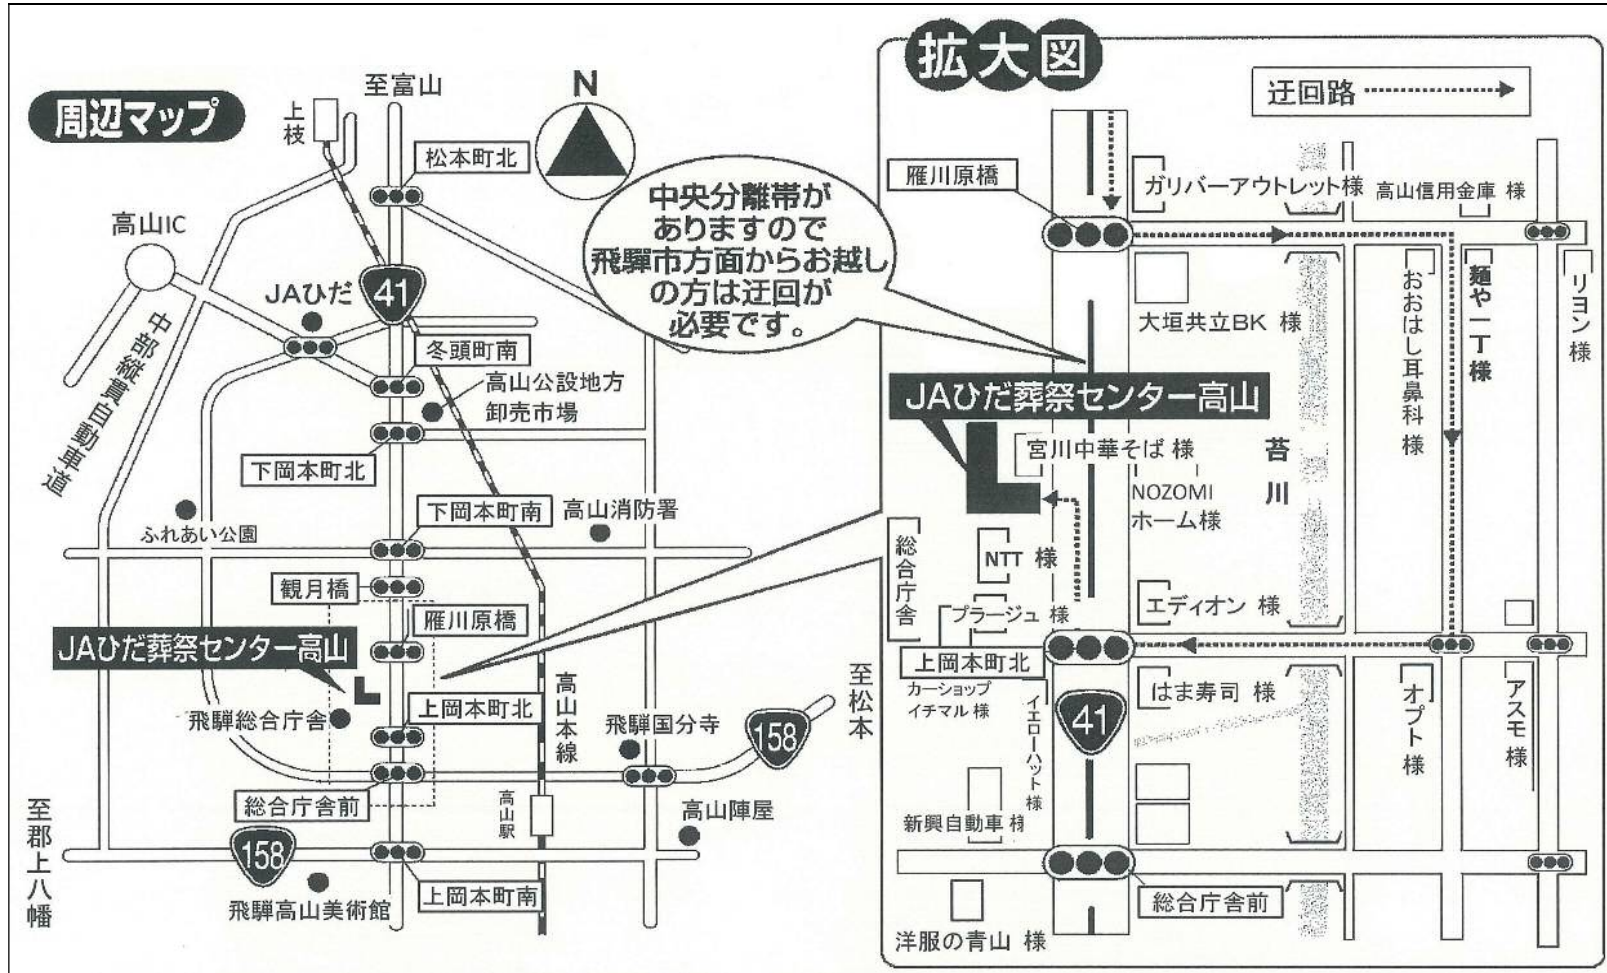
周辺マップ

上枝
至富山
N
松本町北
高山IC
中部縦貫自動車道
JAひだ
41
冬頭町南
高山公設地方卸売市場
下岡本町北
ふれあい公園
下岡本町南
高山消防署
観月橋
雁川原橋
JAひだ葬祭センター高山
飛騨総合庁舎
上岡本町北
高山本線
飛騨国分寺
158
至松本
総合庁舎前
高山駅
高山陣屋
至郡上八幡
158
上岡本町南
飛騨高山美術館

中央分離帯がありますので飛騨市方面からお越しの方は迂回が必要です。

拡大図
迂回路
雁川原橋
ガリバーアウトレット様
高山信用金庫 様
大垣共立BK 様
おおはし耳鼻科様
麺や一丁様
リヨン様
JAひだ葬祭センター高山
宮川中華そば 様
苔川
NOZOMIホーム様
総合庁舎
NTT 様
エディオン 様
プラージュ 様
上岡本町北
カーショップイチマル 様
イエローハット様
41
はま寿司 様
オプト様
アスモ様
新興自動車 様
総合庁舎前
洋服の青山 様